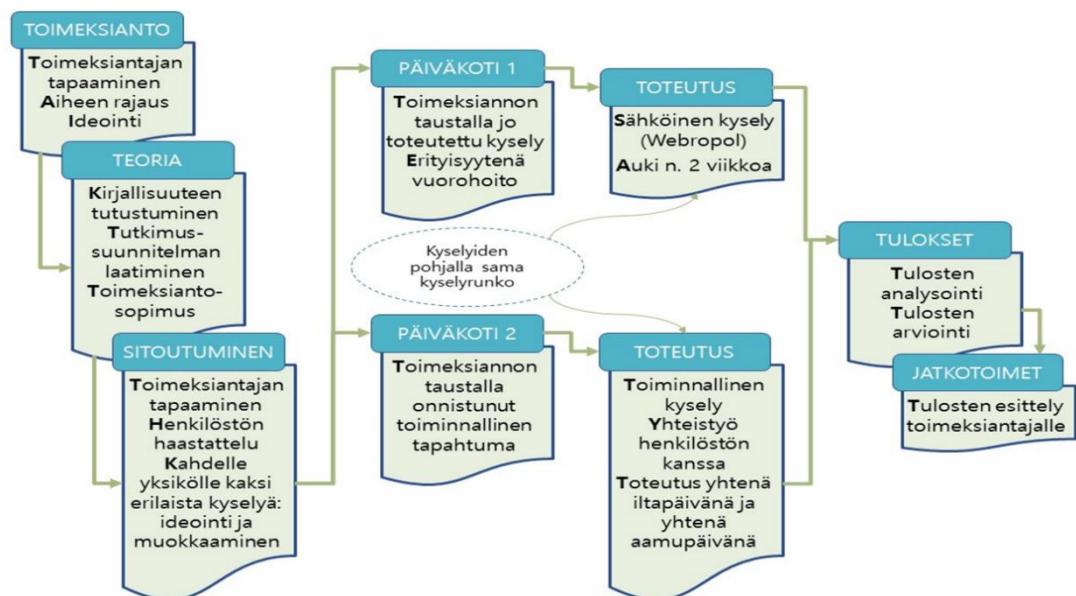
TOIMEKSIANTO

Toimeksiantajan tapaaminen
Aiheen rajaus
Ideointi

TEORIA

Kirjallisuuteen tutustuminen
Tutkimussuunnitelman laatiminen
Toimeksiantosopimus

SITOUTUMINEN

Toimeksiantajan tapaaminen
Henkilöstön haastattelu
Kahdelle yksikölle kaksi erilaista kyselyä: ideointi ja muokkaaminen

PÄIVÄKOTI 1

Toimeksiannon taustalla jo toteutettu kysely
Erityisyytenä vuorohoito

Kyselyiden pohjalla sama kyselyrunko

PÄIVÄKOTI 2

Toimeksiannon taustalla onnistunut toiminnallinen tapahtuma

TOTEUTUS

Sähköinen kysely (Webropol)
Auki n. 2 viikkoa

TOTEUTUS

Toiminnallinen kysely
Yhteistyö henkilöstön kanssa
Toteutus yhtenä iltapäivänä ja yhtenä aamupäivänä

TULOKSET

Tulosten analysointi
Tulosten arviointi

JATKOTOIMET

Tulosten esittely toimeksiantajalle